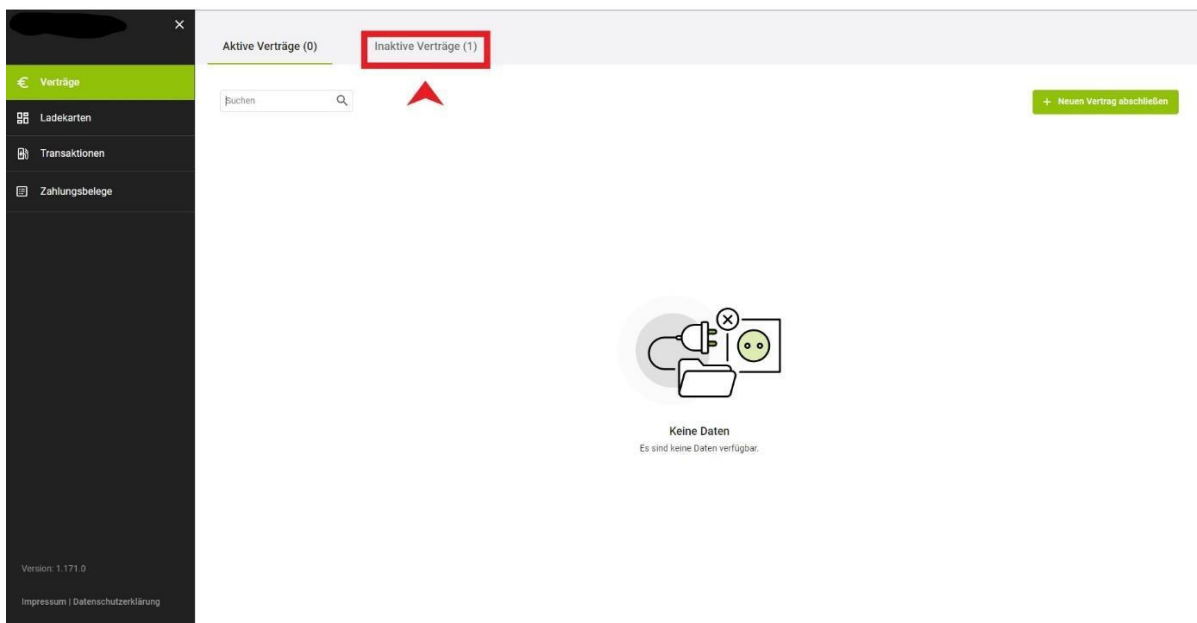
×

Verträge

Ladekarten

Transaktionen

Zahlungsbelege

Version: 1.171.0

Impressum | Datenschutzerklärung

Aktive Verträge (0)

Inaktive Verträge (1)

Suchen

+ Neuen Vertrag abschließen

Keine Daten

Es sind keine Daten verfügbar.